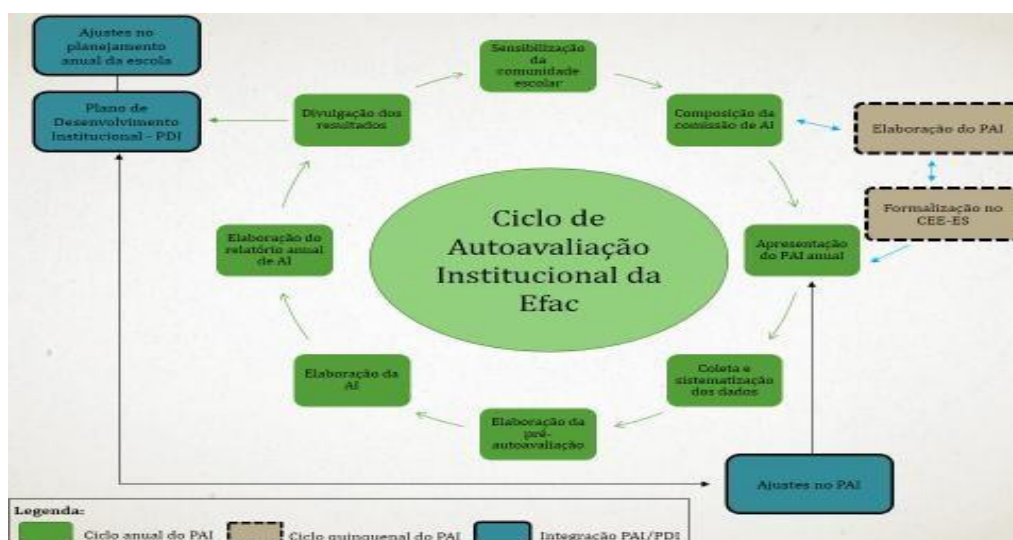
Ajustes no planejamento anual da escola

Plano de Desenvolvimento Institucional - PDI

Sensibilização da comunidade escolar

Composição da comissão de AI

Elaboração do PAI

Formalização no CEE-ES

Divulgação dos resultados

Ciclo de Autoavaliação Institucional da Efac

Elaboração do relatório anual de AI

Apresentação do PAI anual

Elaboração da AI

Coleta e sistematização dos dados

Elaboração da pré-autoavaliação

Ajustes no PAI

Legenda:
Ciclo anual do PAI
Ciclo quinquenal do PAI
Integração PAI/PDI